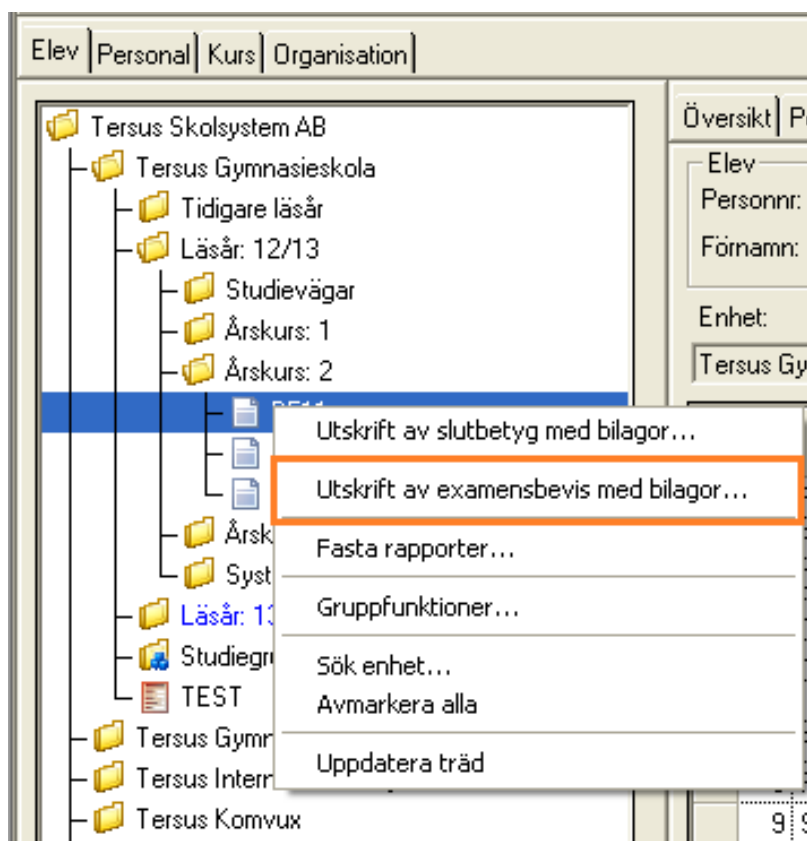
Elev | Personal | Kurs | Organisation

Tersus Skolsystem AB
Tersus Gymnasieskola
Tidigare läsår
Läsår: 12/13
Studievägar
Årskurs: 1
Årskurs: 2
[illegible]
Årsk
Syst
Läsår: 13
Studiegr
TEST
Tersus Gymn
Tersus Intern
Tersus Komvux

Utskrift av slutbetyg med bilagor...
Utskrift av examensbevis med bilagor...
Fasta rapporter...
Gruppfunktioner...
Sök enhet...
Avmarkera alla
Uppdatera träd

Översikt | P
Elev
Personnr:
Förnamn:
Enhet:
Tersus Gy
9 S